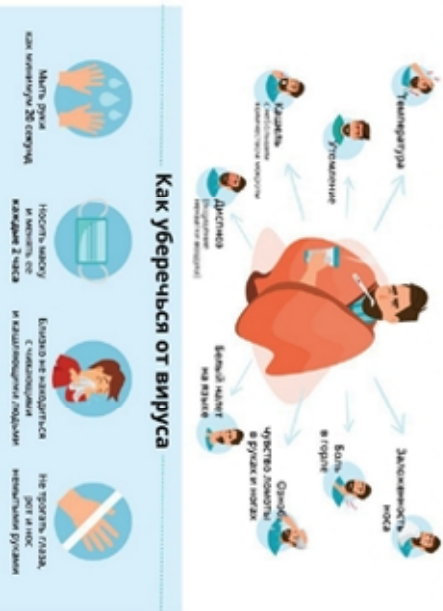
Температура

Утомление

Кашель
(небольшое
количество мокроты)

Диспноэ
(ощущение
нехватки воздуха)

Заложенность
носа

Боль
в горле

Озноб

Чувство ломоты
в руках и ногах

Белый налет
на языке

Как уберечься от вируса

Мыть руки
как минимум 20 секунд

Носить маску
и менять ее
каждые 2 часа

Близко не находиться
с чихающими
и кашляющими людьми

Не трогать глаза,
рот и нос
немытыми руками